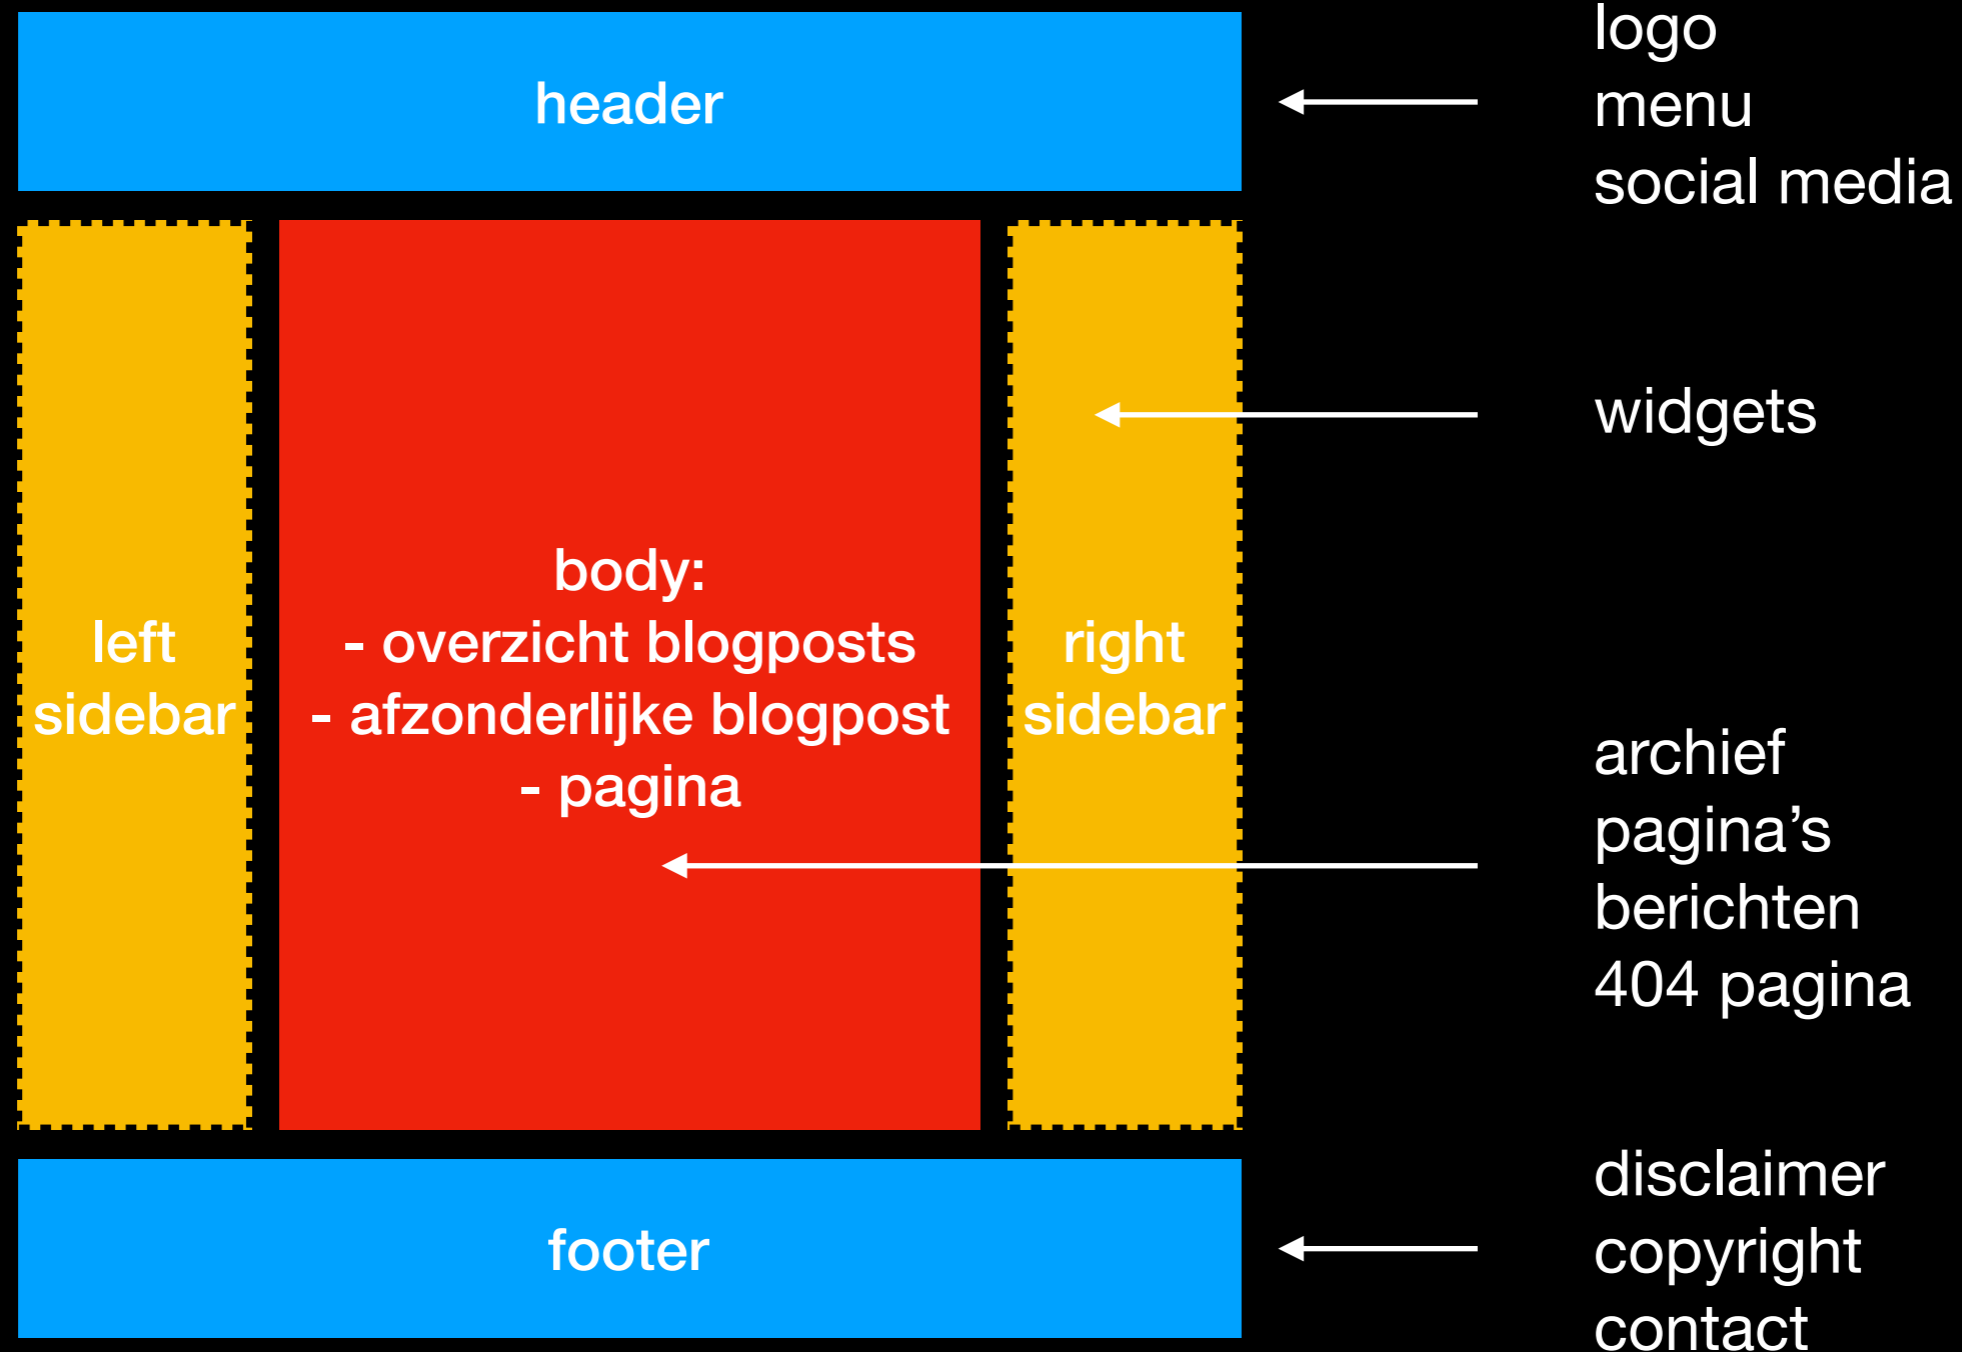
header

logo
menu
social media

left sidebar

body:
- overzicht blogposts
- afzonderlijke blogpost
- pagina

right sidebar

widgets

archief
pagina’s
berichten
404 pagina

footer

disclaimer
copyright
contact